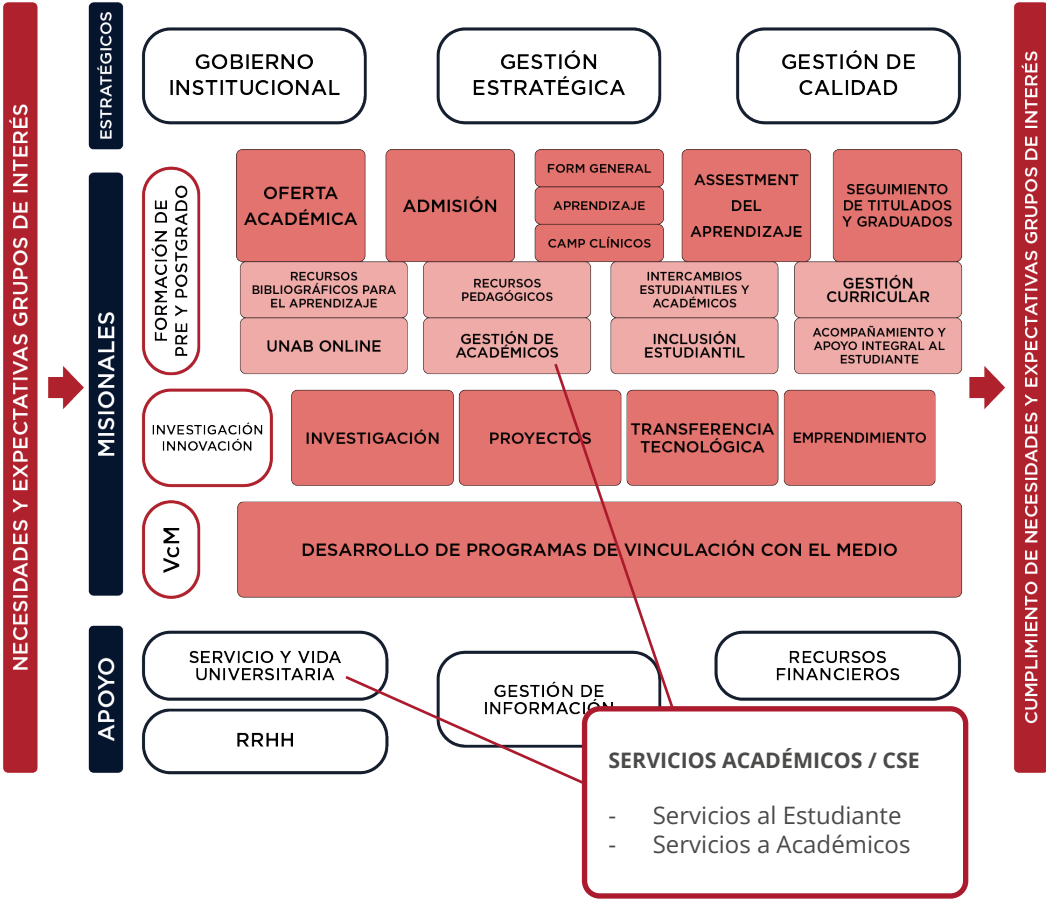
NECESIDADES Y EXPECTATIVAS GRUPOS DE INTERÉS

ESTRATÉGICOS

GOBIERNO INSTITUCIONAL

GESTIÓN ESTRATÉGICA

GESTIÓN DE CALIDAD

MISIONALES

FORMACIÓN DE PRE Y POSTGRADO

OFERTA ACADÉMICA

ADMISIÓN

FORM GENERAL

APRENDIZAJE

CAMP CLÍNICOS

ASSESTMENT DEL APRENDIZAJE

SEGUIMIENTO DE TITULADOS Y GRADUADOS

RECURSOS BIBLIOGRÁFICOS PARA EL APRENDIZAJE

RECURSOS PEDAGÓGICOS

INTERCAMBIOS ESTUDIANTILES Y ACADÉMICOS

GESTIÓN CURRICULAR

UNAB ONLINE

GESTIÓN DE ACADÉMICOS

INCLUSIÓN ESTUDIANTIL

ACOMPAÑAMIENTO Y APOYO INTEGRAL AL ESTUDIANTE

INVESTIGACIÓN INNOVACIÓN

INVESTIGACIÓN

PROYECTOS

TRANSFERENCIA TECNOLÓGICA

EMPRENDIMIENTO

VcM

DESARROLLO DE PROGRAMAS DE VINCULACIÓN CON EL MEDIO

APOYO

SERVICIO Y VIDA UNIVERSITARIA

RRHH

GESTIÓN DE INFORMACIÓN

RECURSOS FINANCIEROS

SERVICIOS ACADÉMICOS / CSE

- Servicios al Estudiante
- Servicios a Académicos

CUMPLIMIENTO DE NECESIDADES Y EXPECTATIVAS GRUPOS DE INTERÉS